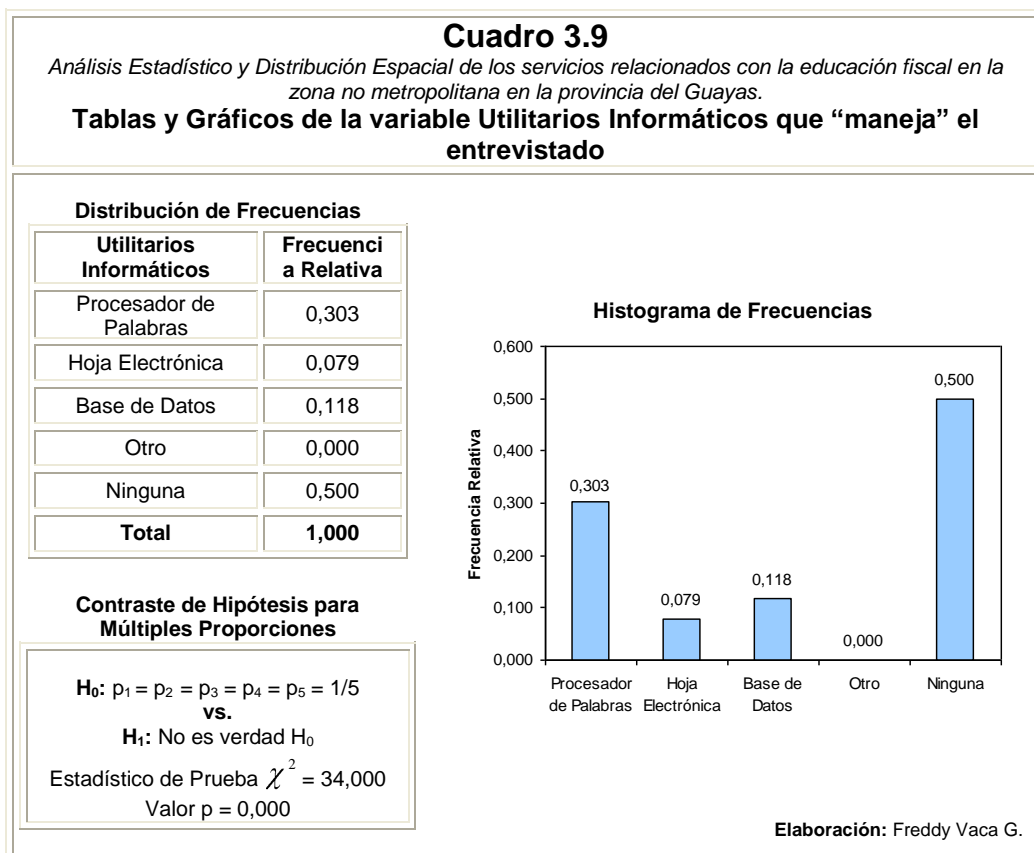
Cuadro 3.9

Análisis Estadístico y Distribución Espacial de los servicios relacionados con la educación fiscal en la zona no metropolitana en la provincia del Guayas.

Tablas y Gráficos de la variable Utilitarios Informáticos que "maneja" el entrevistado

Distribución de Frecuencias

| Utilitarios Informáticos | Frecuencia Relativa |
|---|---|
| Procesador de Palabras | 0,303 |
| Hoja Electrónica | 0,079 |
| Base de Datos | 0,118 |
| Otro | 0,000 |
| Ninguna | 0,500 |
| **Total** | **1,000** |

Histograma de Frecuencias

Frecuencia Relativa

0,600
0,500
0,400
0,300
0,200
0,100
0,000

0,303
0,079
0,118
0,000
0,500

Procesador de Palabras
Hoja Electrónica
Base de Datos
Otro
Ninguna

Contraste de Hipótesis para Múltiples Proporciones

**H₀:** $p_1 = p_2 = p_3 = p_4 = p_5 = 1/5$
**vs.**
**H₁:** No es verdad $H_0$

Estadístico de Prueba $\chi^2 = 34,000$

Valor p = 0,000

**Elaboración:** Freddy Vaca G.